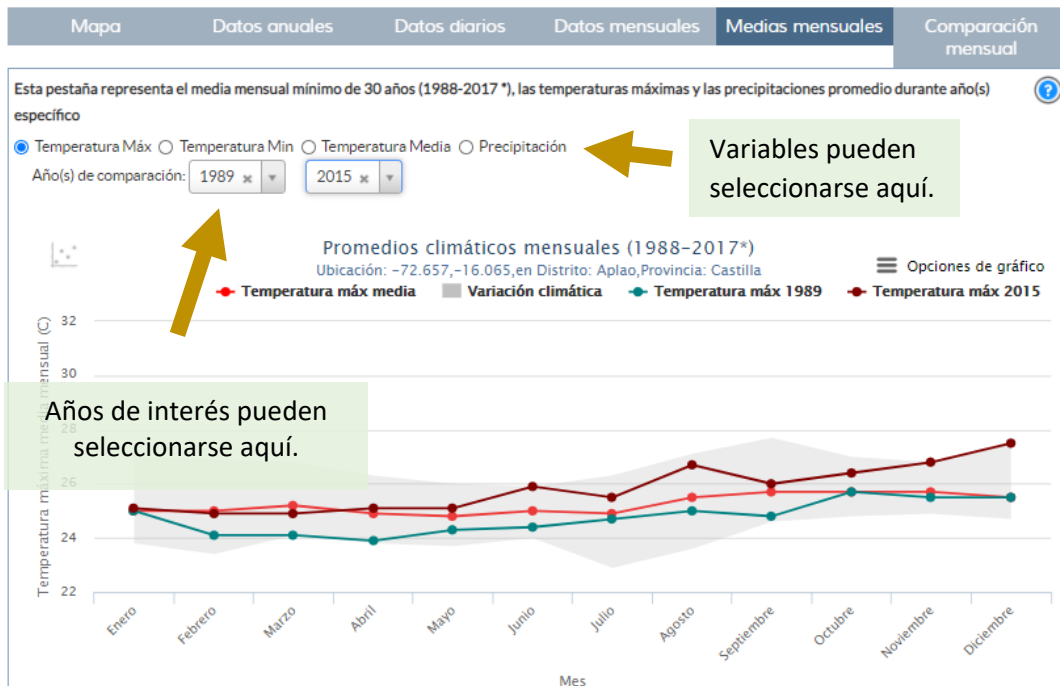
Mapa | Datos anuales | Datos diarios | Datos mensuales | Medias mensuales | Comparación mensual

Esta pestaña representa el media mensual mínimo de 30 años (1988-2017 *), las temperaturas máximas y las precipitaciones promedio durante año(s) específico

?

Temperatura Máx  Temperatura Min  Temperatura Media  Precipitación

Año(s) de comparación: 1989 × 2015 ×

Variables pueden seleccionarse aquí.

Promedios climáticos mensuales (1988-2017*)

Ubicación: -72.657,-16.065,en Distrito: Aplao,Provincia: Castilla

Opciones de gráfico

Temperatura máx media  Variación climática  Temperatura máx 1989  Temperatura máx 2015

Temperatura máxima media mensual (C)

32
30
28
26
24
22

Años de interés pueden seleccionarse aquí.

Enero Febrero Marzo Abril Mayo Junio Julio Agosto Septiembre Octubre Noviembre Diciembre

Mes